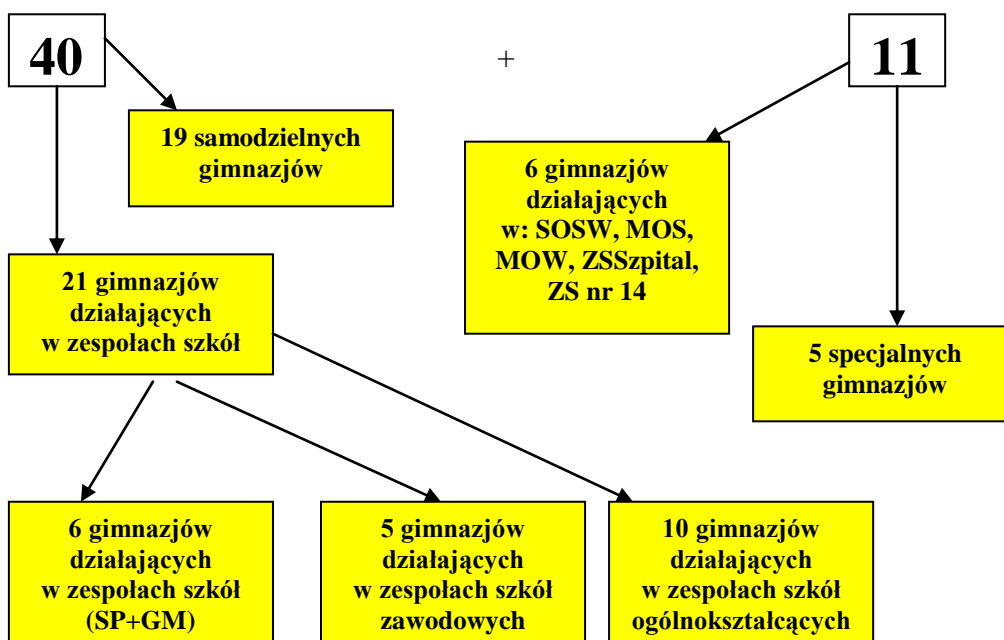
40

+

11

19 samodzielnych gimnazjów

6 gimnazjów działających w: SOSW, MOS, MOW, ZSSzpital, ZS nr 14

21 gimnazjów działających w zespołach szkół

5 specjalnych gimnazjów

6 gimnazjów działających w zespołach szkół (SP+GM)

5 gimnazjów działających w zespołach szkół zawodowych

10 gimnazjów działających w zespołach szkół ogólnokształcących